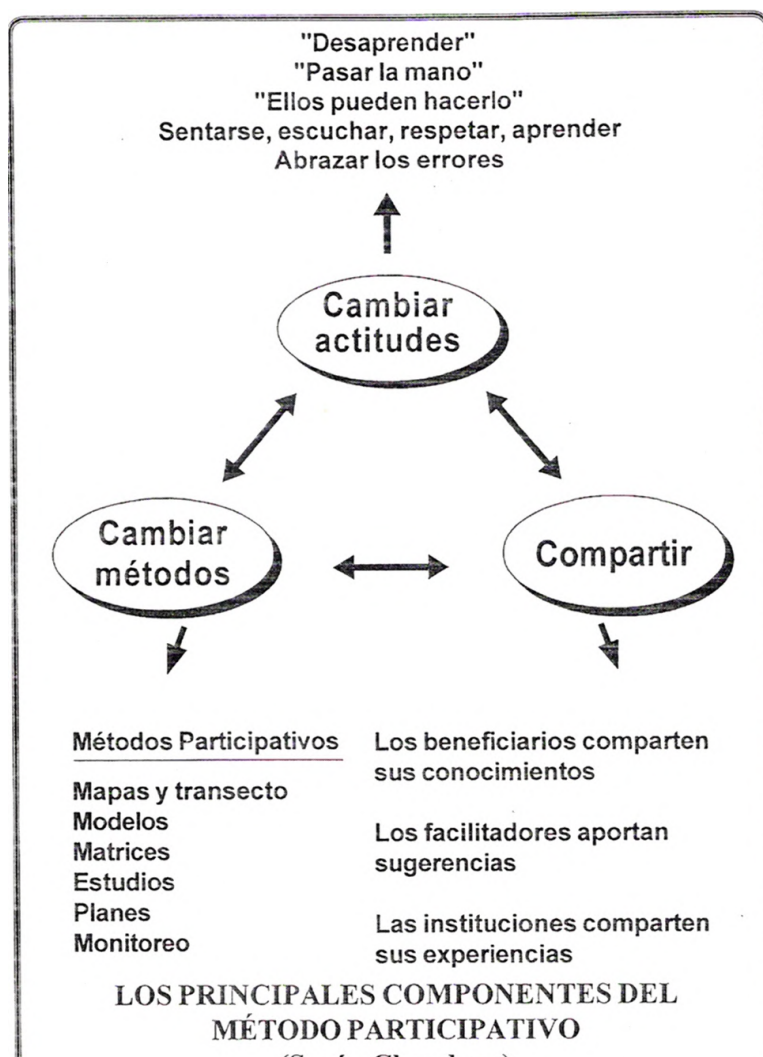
"Desaprender"
"Pasar la mano"
"Ellos pueden hacerlo"
Sentarse, escuchar, respetar, aprender
Abrazar los errores

Cambiar actitudes

Cambiar métodos

Compartir

Métodos Participativos

Mapas y transecto
Modelos
Matrices
Estudios
Planes
Monitoreo

Los beneficiarios comparten sus conocimientos

Los facilitadores aportan sugerencias

Las instituciones comparten sus experiencias

LOS PRINCIPALES COMPONENTES DEL MÉTODO PARTICIPATIVO
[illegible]